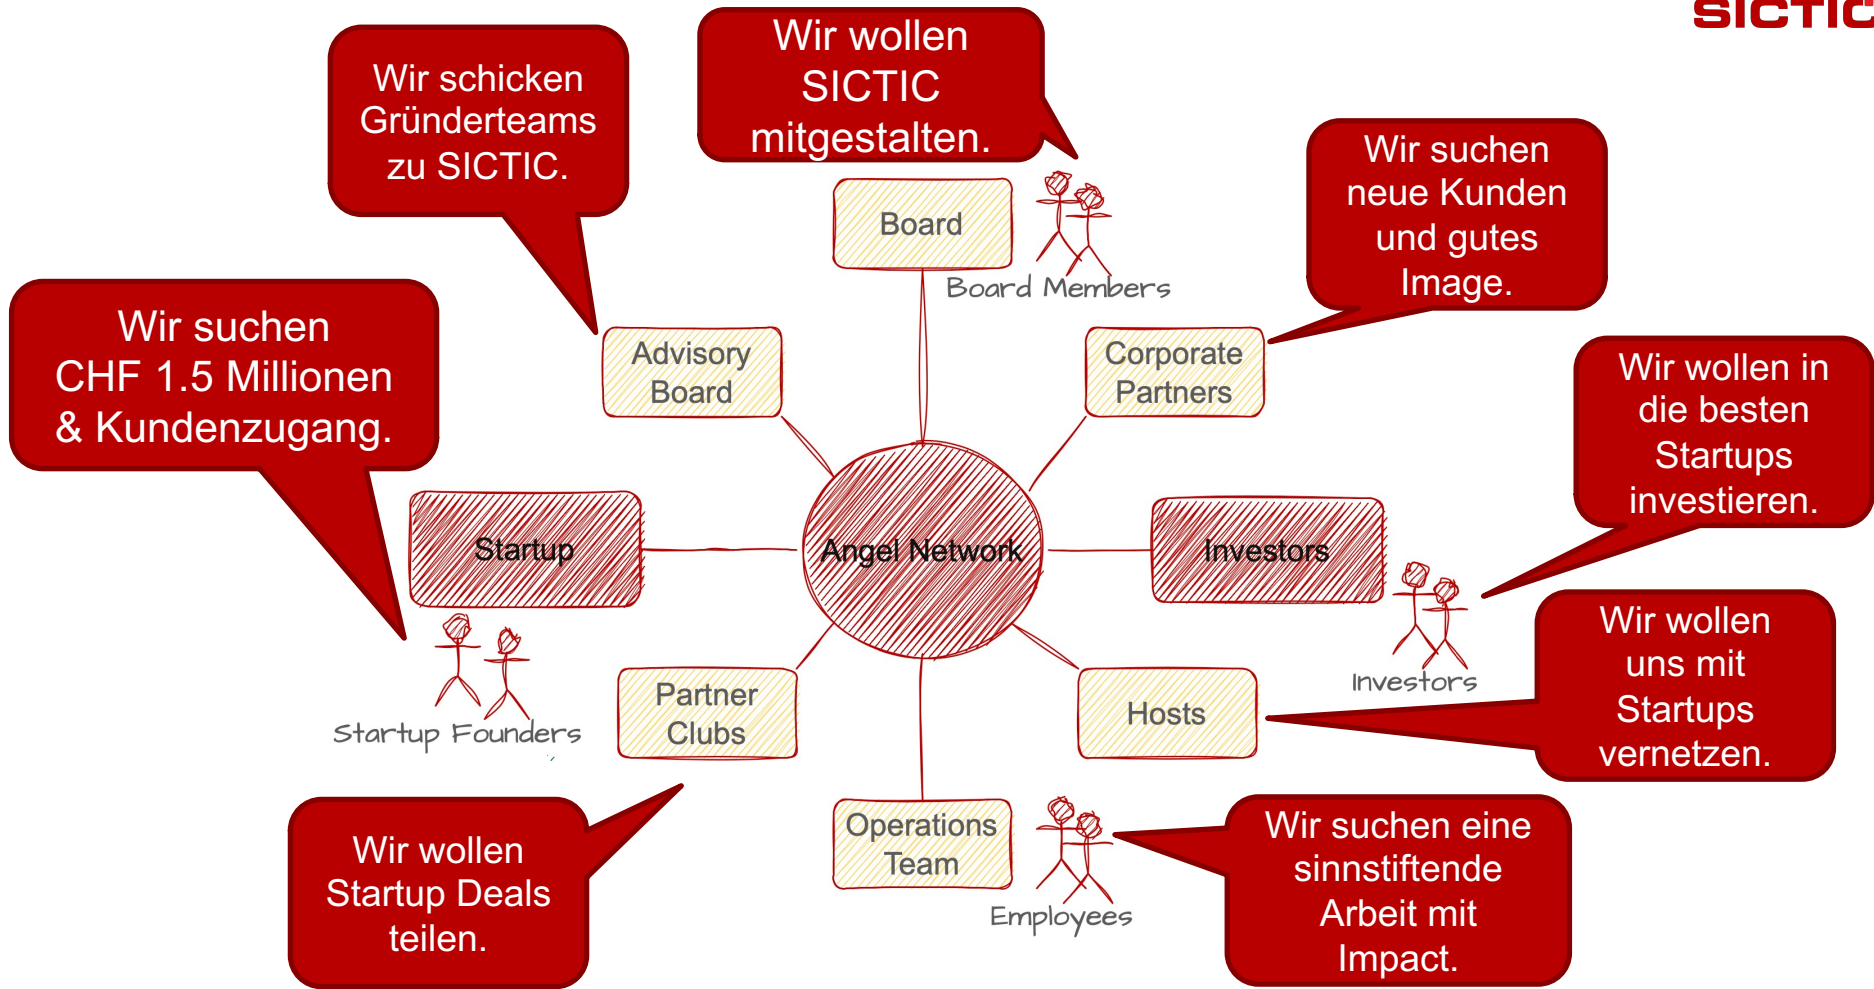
SICTIC

Wir wollen SICTIC mitgestalten.

Wir schicken Gründerteams zu SICTIC.

Wir suchen neue Kunden und gutes Image.

Wir suchen CHF 1.5 Millionen & Kundenzugang.

Wir wollen in die besten Startups investieren.

Board

Board Members

Advisory Board

Corporate Partners

Startup

Angel Network

Investors

Investors

Startup Founders

Partner Clubs

Hosts

Wir wollen uns mit Startups vernetzen.

Operations Team

Employees

Wir wollen Startup Deals teilen.

Wir suchen eine sinnstiftende Arbeit mit Impact.